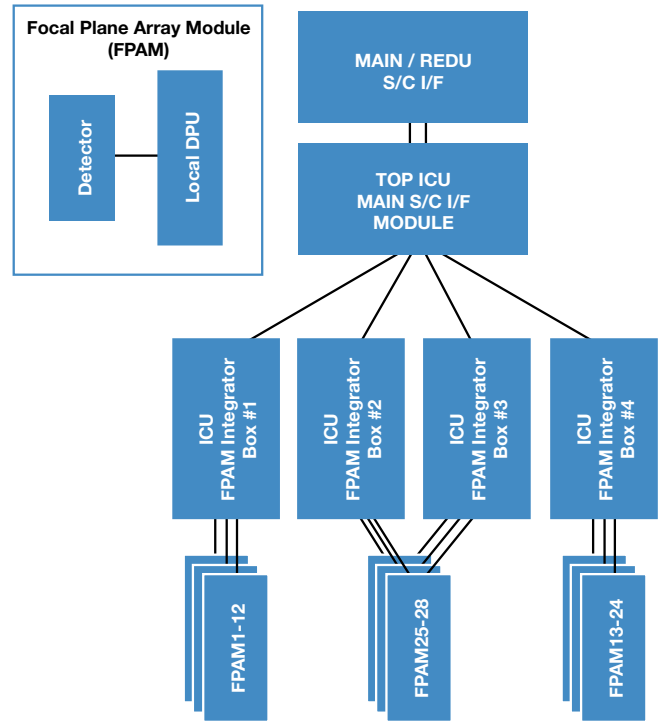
Focal Plane Array Module (FPAM)

Detector

Local DPU

MAIN / REDU S/C I/F

TOP ICU MAIN S/C I/F MODULE

ICU FPAM Integrator Box #1

ICU FPAM Integrator Box #2

ICU FPAM Integrator Box #3

ICU FPAM Integrator Box #4

FPAM1-12

FPAM25-28

FPAM13-24